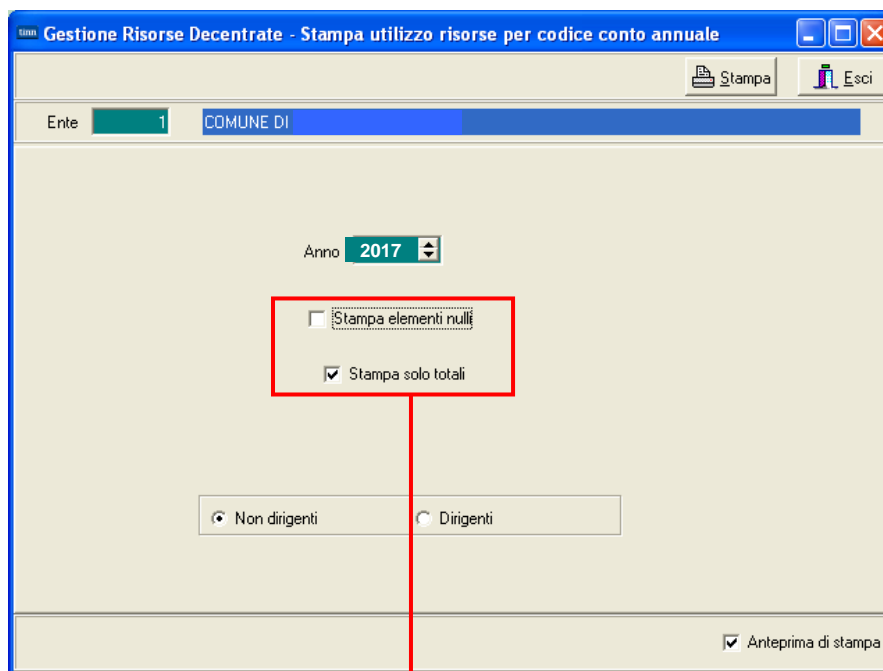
Gestione Risorse Decentrate - Stampa utilizzo risorse per codice conto annuale

Stampa
Esci

Ente 1 COMUNE DI

Anno 2017

Stampa elementi nulli

Stampa solo totali

Non dirigenti
Dirigenti

Anteprima di stampa